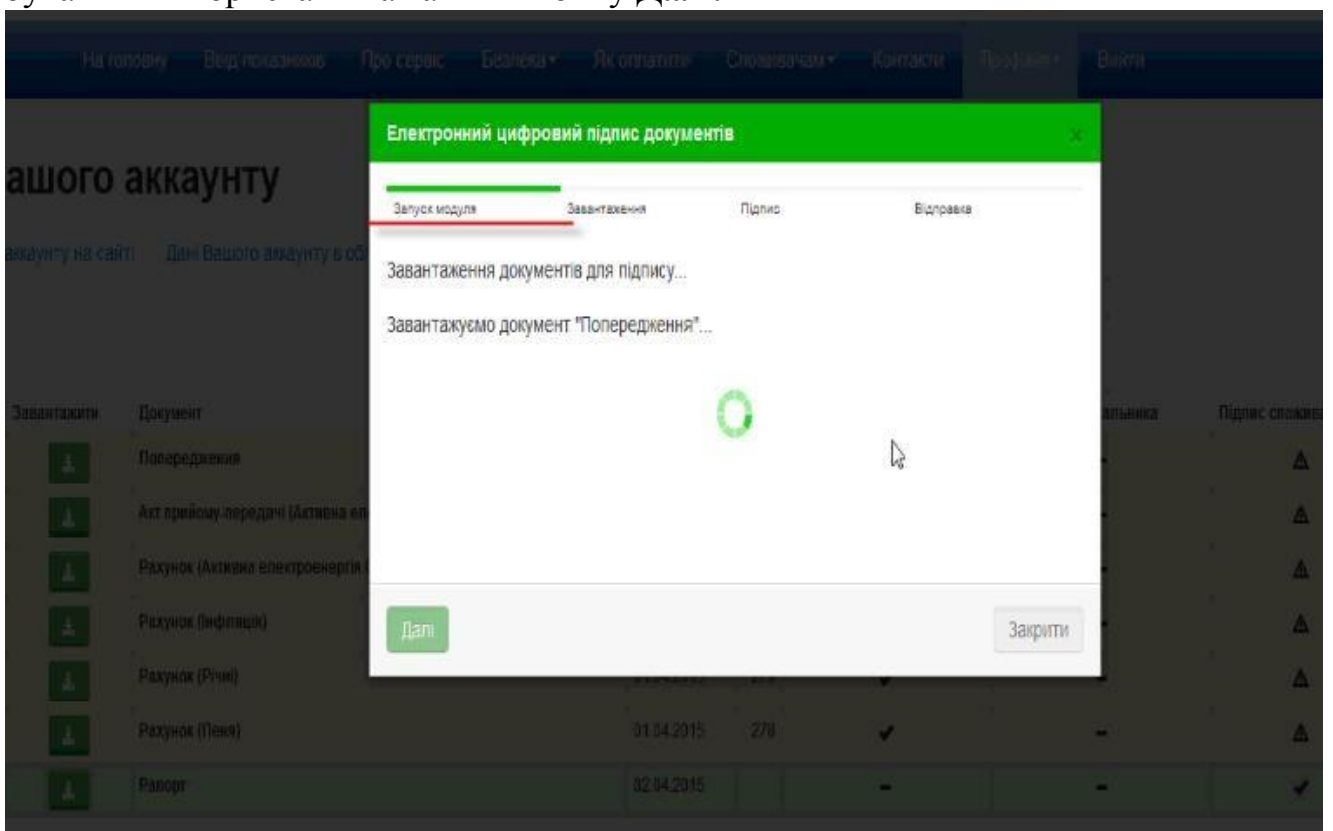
На головну   Ввід показників   Про сервіс   Безпека   Як оплатити   Споживачам   Контакти   Профайл   Вийти

ашого аккаунту

аккаунту на сайті   Дані Вашого аккаунту в об

Електронний цифровий підпис документів

Запуск модуля   Завантаження   Підпис   Відправка

Завантаження документів для підпису...

Завантажуємо документ "Попередження"...

Далі   Закрити

| Завантажити | Документ | | | | альника | Підпис спожива |
|---|---|---|---|---|---|---|
| | Попередження | | | | - | ⚠ |
| | Акт прийому-передачі (Активна ел | | | | - | ⚠ |
| | Рахунок (Активна електроенергія | | | | - | ⚠ |
| | Рахунок (Інфляція) | | | | - | ⚠ |
| | Рахунок (Річні) | | | ✔ | - | ⚠ |
| | Рахунок (Пеня) | 01.04.2015 | 278 | ✔ | - | ⚠ |
| | Рапорт | 02.04.2015 | | - | - | ✔ |